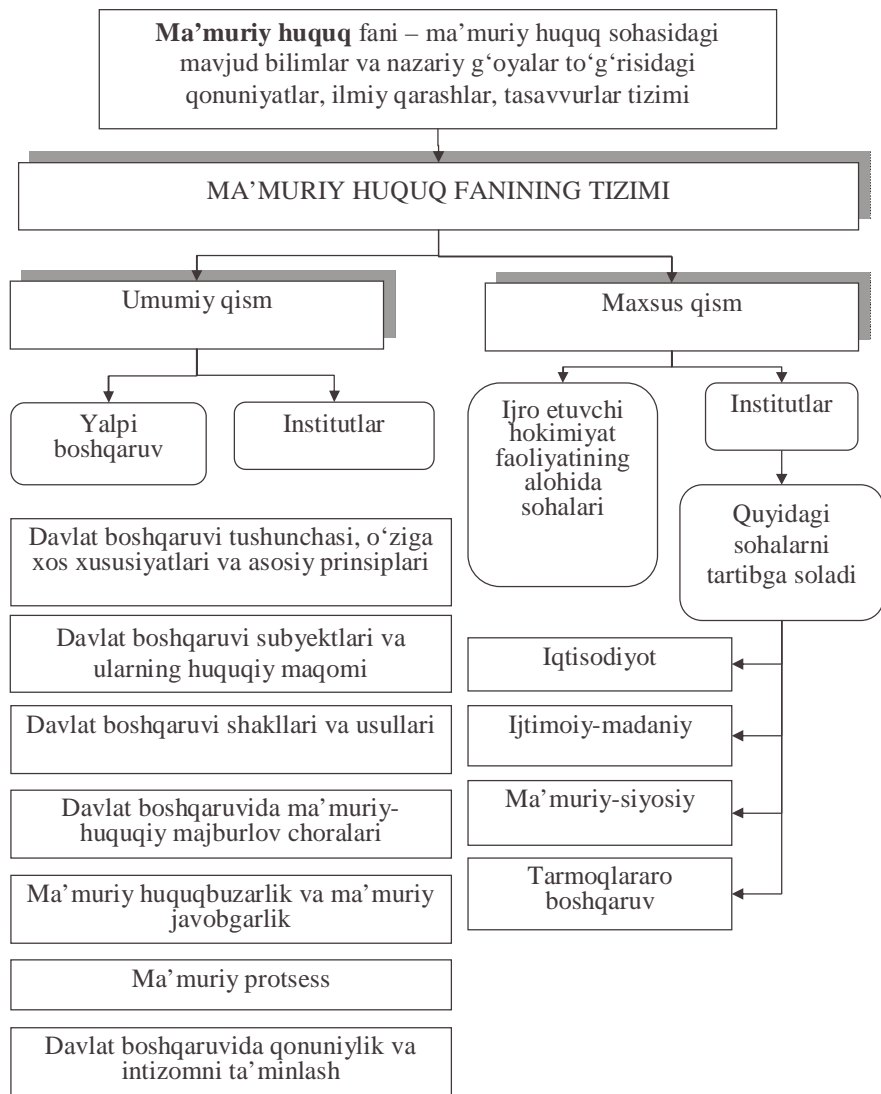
**Ma’muriy huquq** fani – ma’muriy huquq sohasidagi mavjud bilimlar va nazariy g‘oyalar to‘g‘risidagi qonuniyatlar, ilmiy qarashlar, tasavvurlar tizimi

MA’MURIY HUQUQ FANINING TIZIMI

Umumiy qism

Maxsus qism

Yalpi boshqaruv

Institutlar

Ijro etuvchi hokimiyat faoliyatining alohida sohalari

Institutlar

Quyidagi sohalarni tartibga soladi

Davlat boshqaruvi tushunchasi, o‘ziga xos xususiyatlari va asosiy prinsiplari

Davlat boshqaruvi subyektlari va ularning huquqiy maqomi

Davlat boshqaruvi shakllari va usullari

Davlat boshqaruvida ma’muriy-huquqiy majburlov choralari

Ma’muriy huquqbuzarlik va ma’muriy javobgarlik

Ma’muriy protsess

Davlat boshqaruvida qonuniylik va intizomni ta’minlash

Iqtisodiyot

Ijtimoiy-madaniy

Ma’muriy-siyosiy

Tarmoqlararo boshqaruv